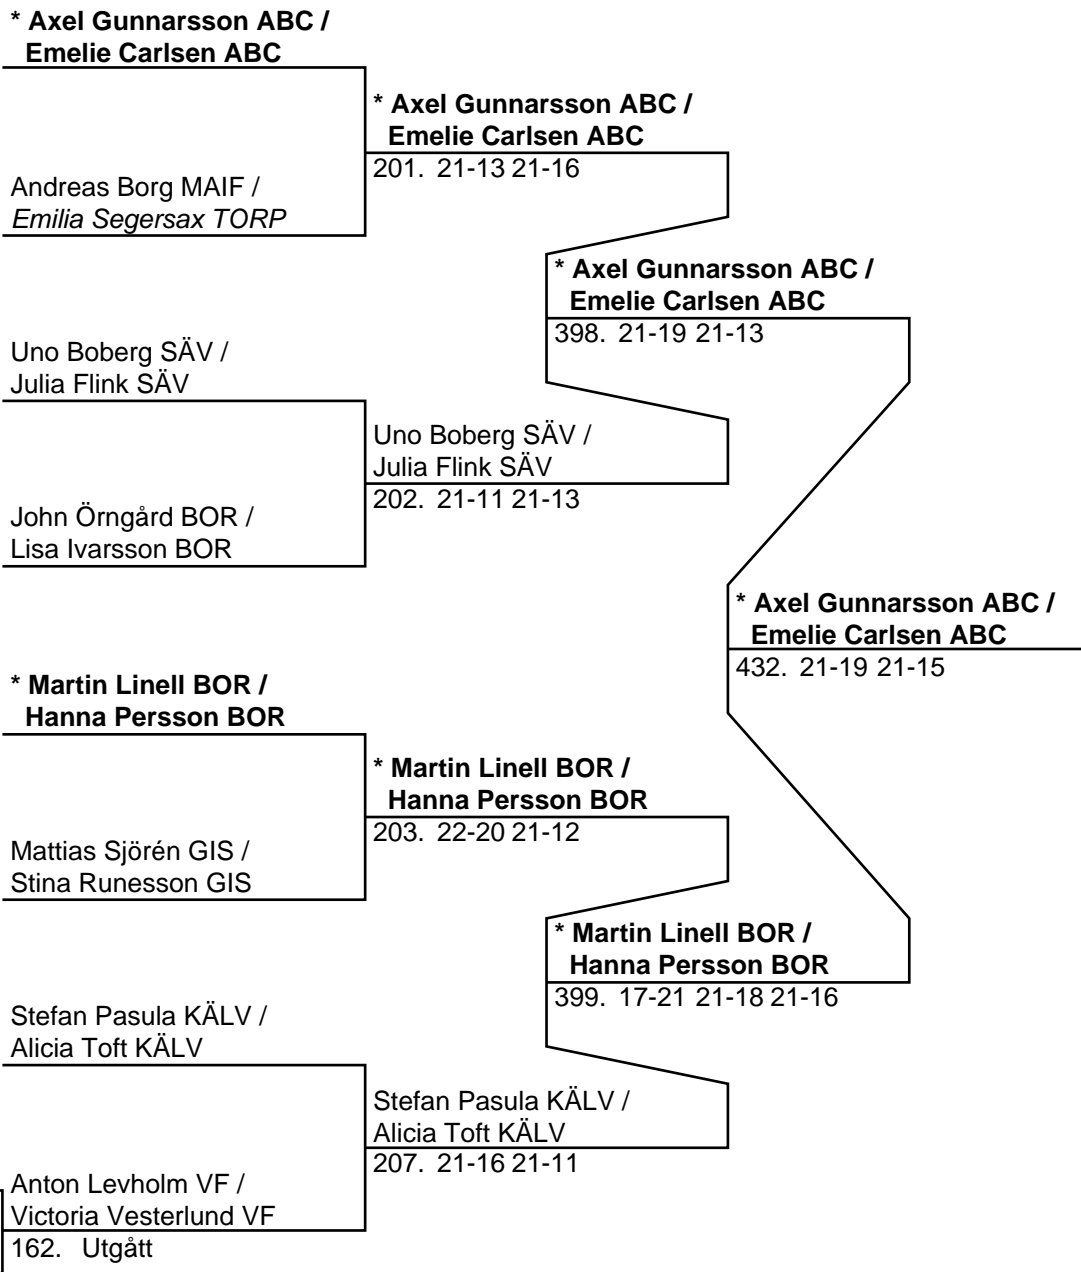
* Axel Gunnarsson ABC /
Emelie Carlsen ABC

* Axel Gunnarsson ABC /
Emelie Carlsen ABC
201. 21-13 21-16

Andreas Borg MAIF /
Emilia Segersax TORP

* Axel Gunnarsson ABC /
Emelie Carlsen ABC
398. 21-19 21-13

Uno Boberg SÄV /
Julia Flink SÄV

Uno Boberg SÄV /
Julia Flink SÄV
202. 21-11 21-13

John Örngård BOR /
Lisa Ivarsson BOR

* Axel Gunnarsson ABC /
Emelie Carlsen ABC
432. 21-19 21-15

* Martin Linell BOR /
Hanna Persson BOR

* Martin Linell BOR /
Hanna Persson BOR
203. 22-20 21-12

Mattias Sjörén GIS /
Stina Runesson GIS

* Martin Linell BOR /
Hanna Persson BOR
399. 17-21 21-18 21-16

Stefan Pasula KÄLV /
Alicia Toft KÄLV

Stefan Pasula KÄLV /
Alicia Toft KÄLV
207. 21-16 21-11

Anton Levholm VF /
Victoria Vesterlund VF
162. Utgått